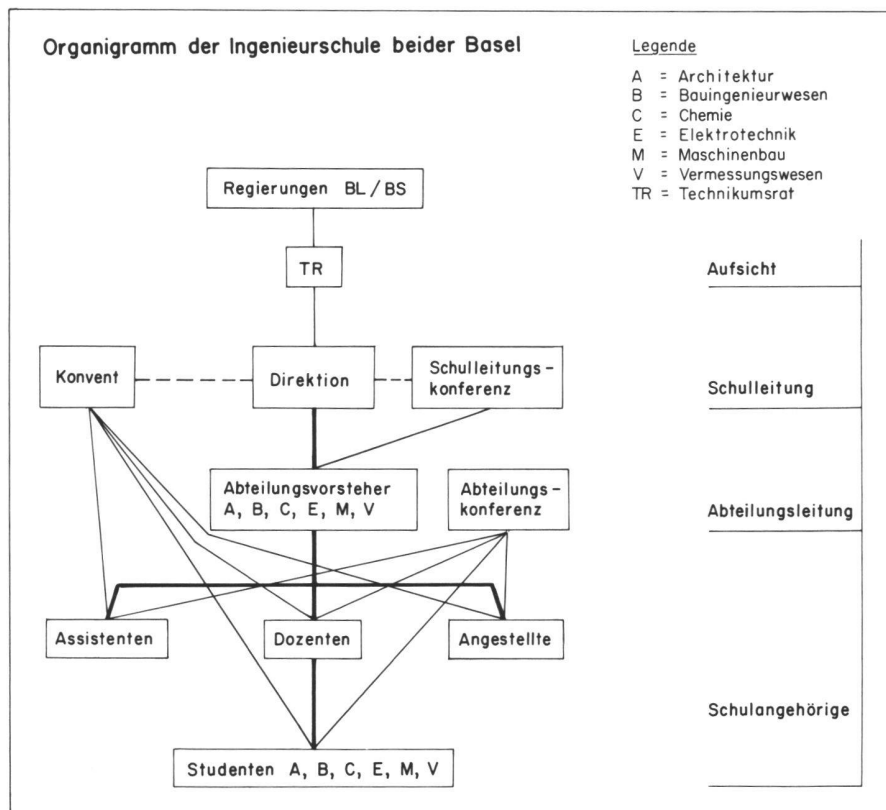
Organigramm der Ingenieurschule beider Basel

Legende

A = Architektur
B = Bauingenieurwesen
C = Chemie
E = Elektrotechnik
M = Maschinenbau
V = Vermessungswesen
TR = Technikumsrat

Regierungen BL / BS

TR

Aufsicht

Konvent

Direktion

Schulleitungskonferenz

Schulleitung

Abteilungsvorsteher A, B, C, E, M, V

Abteilungskonferenz

Abteilungsleitung

Assistenten

Dozenten

Angestellte

Schulangehörige

Studenten A, B, C, E, M, V